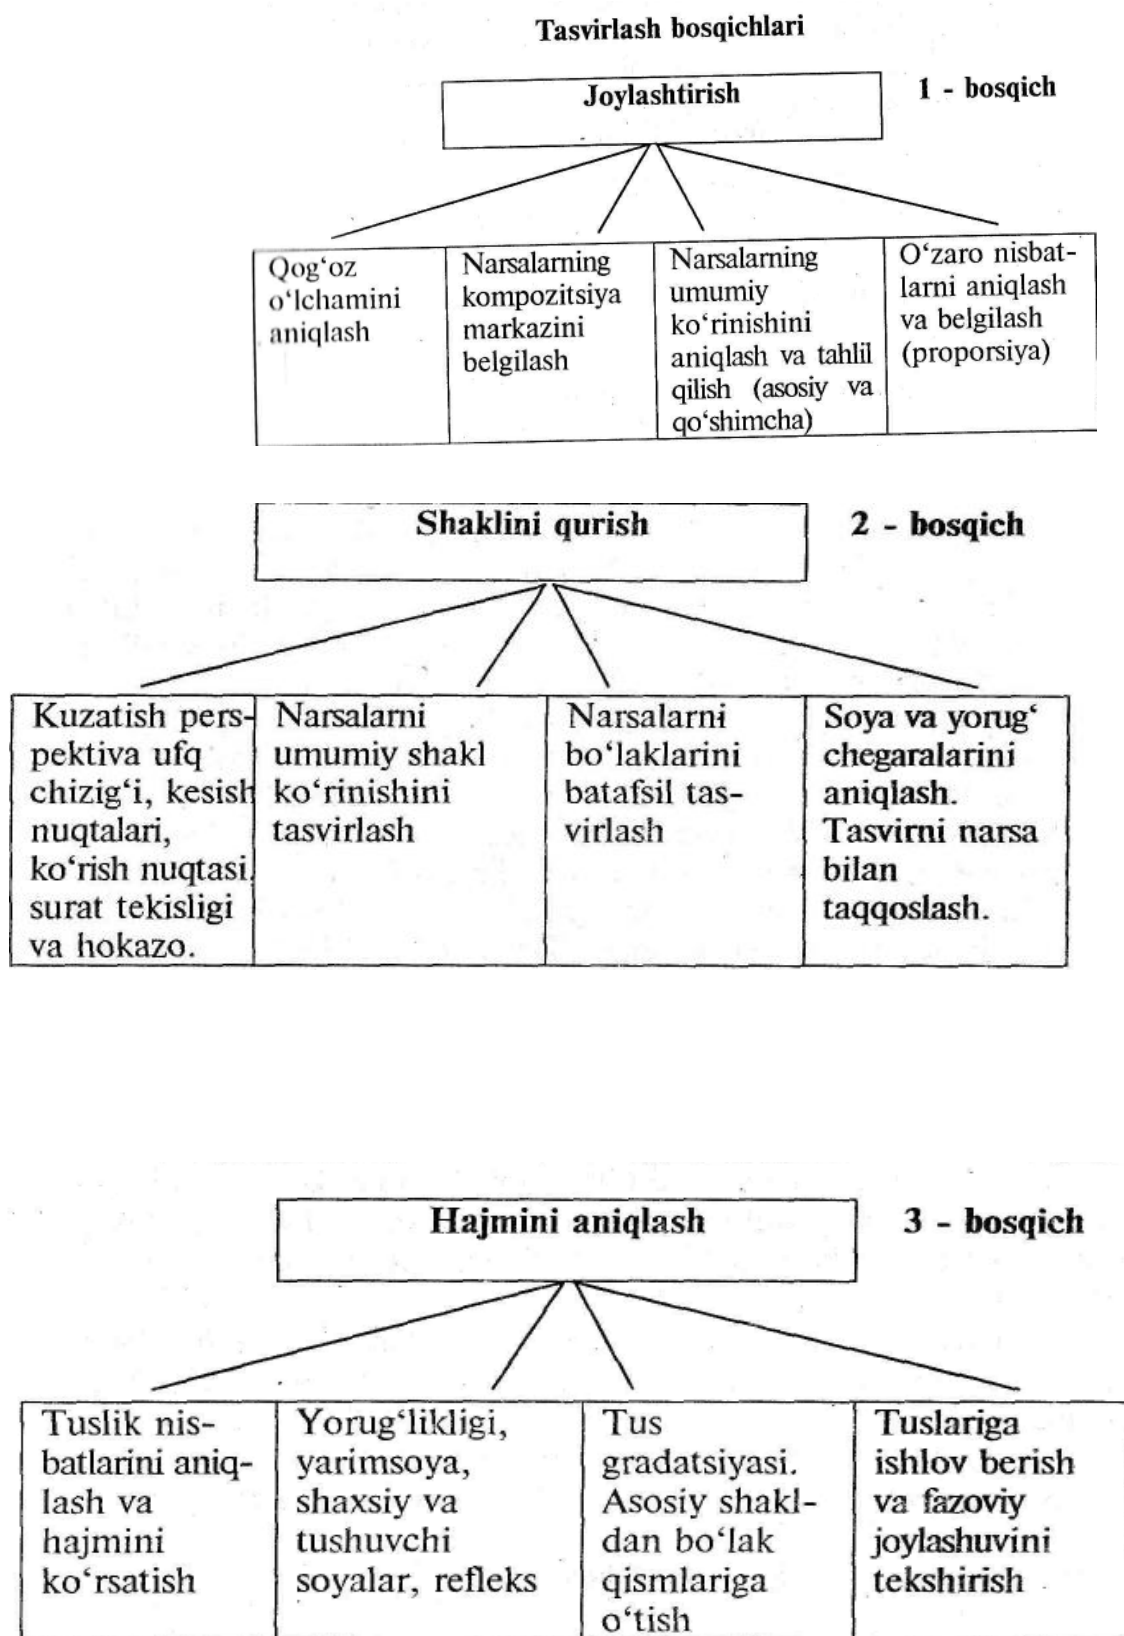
Tasvirlash bosqichlari

Joylashtirish

1 - bosqich

| Qog‘oz o‘lchamini aniqlash | Narsalarning kompozitsiya markazini belgilash | Narsalarning umumiy ko‘rinishini aniqlash va tahlil qilish (asosiy va qo‘shimcha) | O‘zaro nisbatlarni aniqlash va belgilash (proporsiya) |
|---|---|---|---|

Shaklini qurish

2 - bosqich

| Kuzatish perspektiva ufq chizig‘i, kesish nuqtalari, ko‘rish nuqtasi surat tekisligi va hokazo. | Narsalarni umumiy shakl ko‘rinishini tasvirlash | Narsalarni bo‘laklarini batafsil tasvirlash | Soya va yorug‘ chegaralarini aniqlash. Tasvirni narsa bilan taqqoslash. |
|---|---|---|---|

Hajmini aniqlash

3 - bosqich

| Tuslik nisbatlarini aniqlash va hajmini ko‘rsatish | Yorug‘likligi, yarimsoya, shaxsiy va tushuvchi soyalar, refleks | Tus gradatsiyasi. Asosiy shakldan bo‘lak qismlariga o‘tish | Tuslariga ishlov berish va fazoviy joylashuvini tekshirish |
|---|---|---|---|